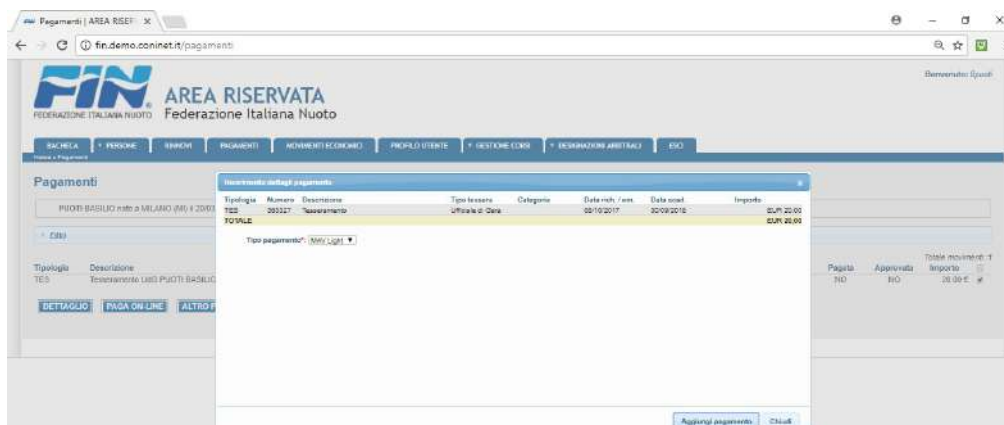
Pagamenti | AREA RISERV ×

fin.demo.coninet.it/pagamenti

Benvenuto: Spuoti

FIN FEDERAZIONE ITALIANA NUOTO

AREA RISERVATA
Federazione Italiana Nuoto

BACHECA | + PERSONE | RINNOVI | PAGAMENTI | MOVIMENTI ECONOMICI | PROFILO UTENTE | + GESTIONE CORSI | + DESIGNAZIONI ARBITRALI | ESCI

Home » Pagamenti

Pagamenti

PUOTI BASILIO nato a MILANO (MI) il 20/07

+ Cerca

Tipologia Descrizione
TES Tesseramento Ud0 PUOTI BASILIO

DETTAGLIO | PAGA ON-LINE | ALTRO P

Totale movimenti: 1
Pagato Approvato Importo
NO NO 20.00 €

Inserimento dettagli pagamento ×

| Tipologia | Numero | Descrizione | Tipo tessera | Categoria | Data rich. / em. | Data scad. | Importo |
|---|---|---|---|---|---|---|---|
| TES | 383327 | Tesseramento | Ufficiale di Gara | | 05/10/2017 | 30/09/2018 | EUR 20,00 |
| TOTALE | | | | | | | EUR 20,00 |

Tipo pagamento*: MAV Light

Aggiungi pagamento | Chiudi